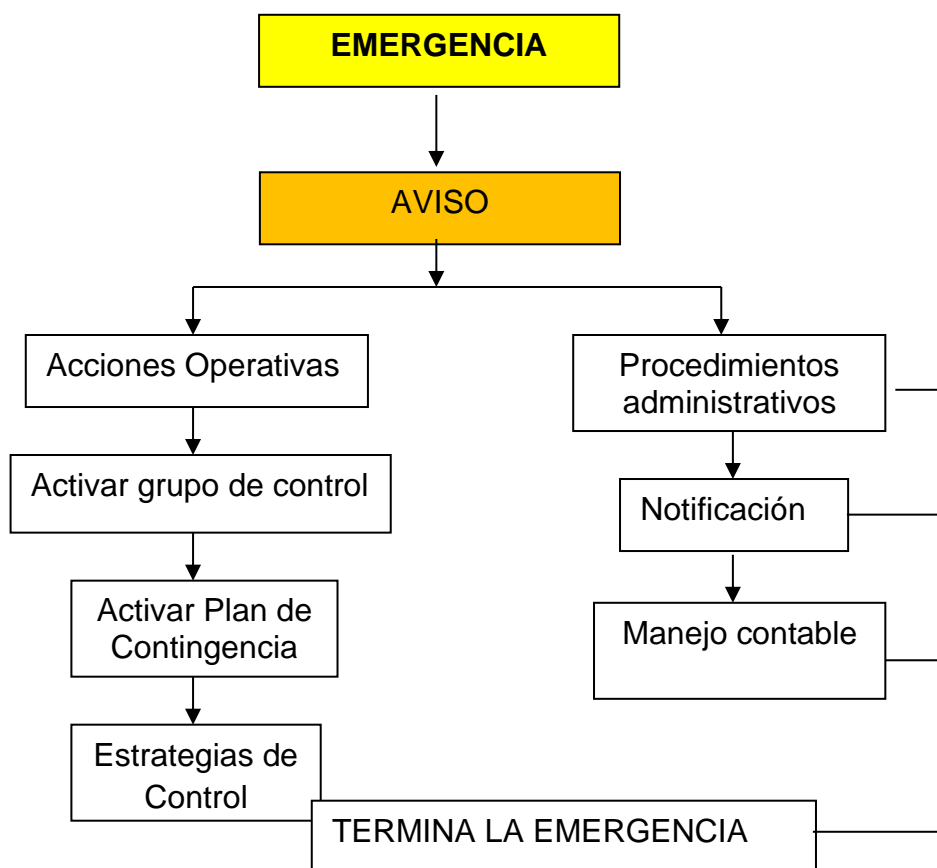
EMERGENCIA

AVISO

Acciones Operativas

Activar grupo de control

Activar Plan de Contingencia

Estrategias de Control

Procedimientos administrativos

Notificación

Manejo contable

TERMINA LA EMERGENCIA